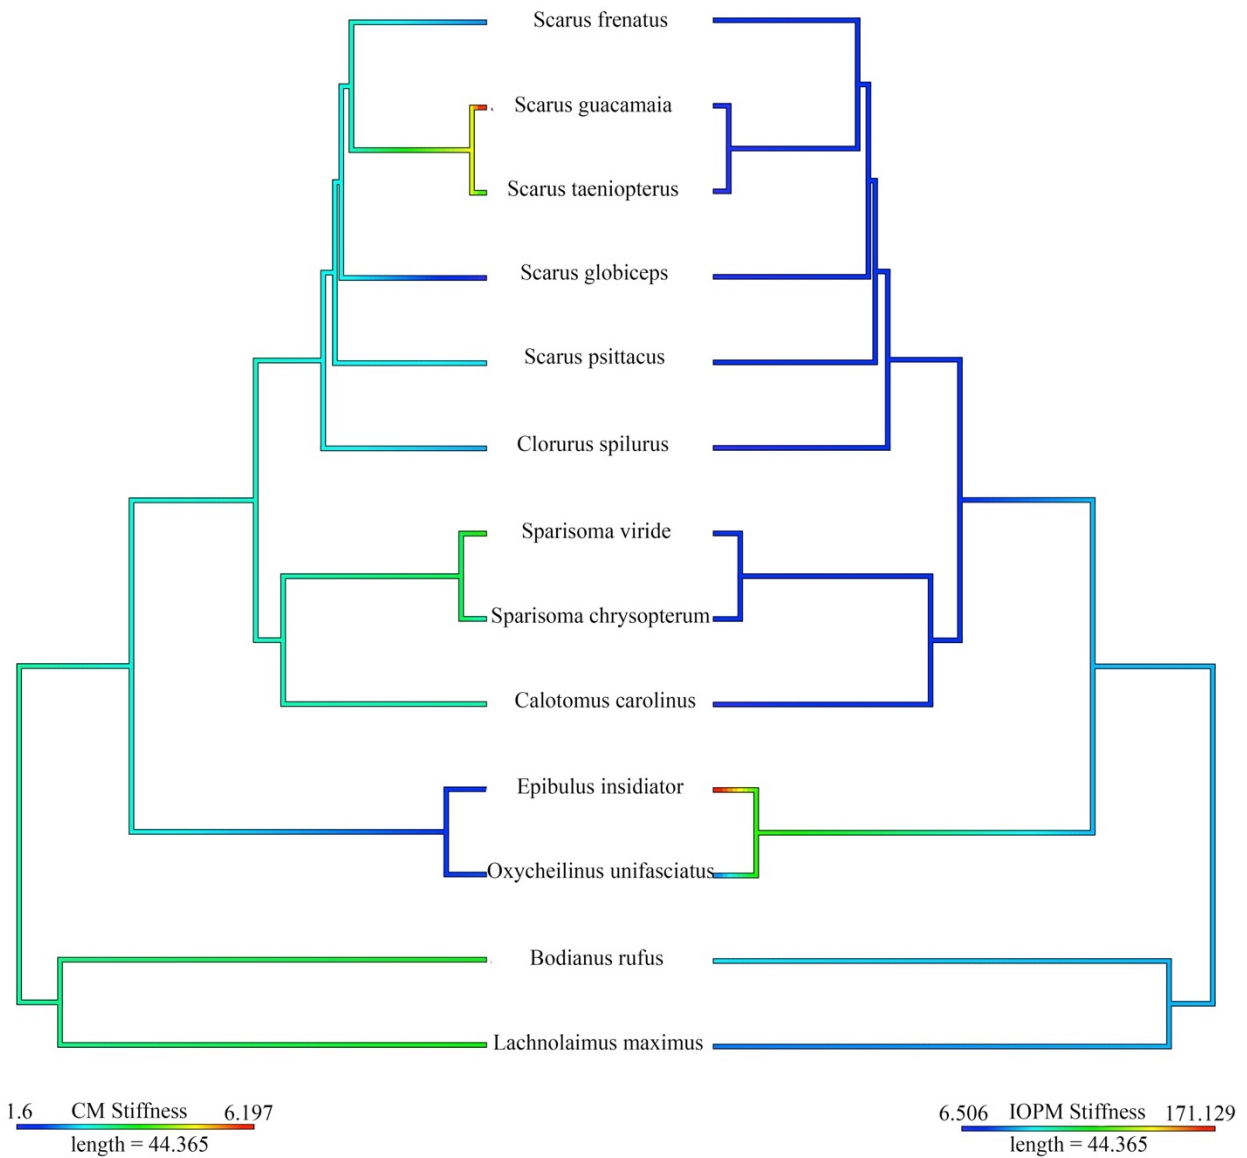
Scarus frenatus
Scarus guacamaia
Scarus taeniopterus
Scarus globiceps
Scarus psittacus
Clorurus spilurus
Sparisoma viride
Sparisoma chrysopterum
Calotomus carolinus
Epibulus insidiator
Oxycheilinus unifasciatus
Bodianus rufus
Lachnolaimus maximus

1.6 CM Stiffness 6.197
length = 44.365

6.506 IOPM Stiffness 171.129
length = 44.365